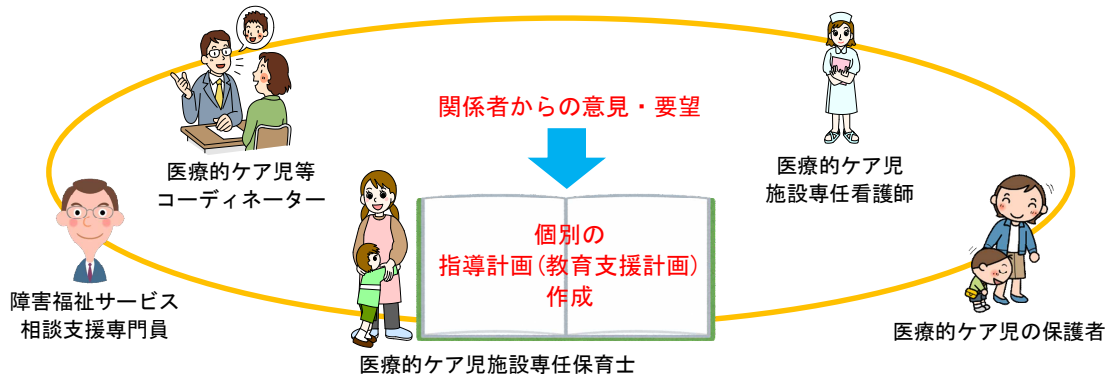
関係者からの意見・要望

医療的ケア児等
コーディネーター

医療的ケア児
施設専任看護師

個別の
指導計画(教育支援計画)
作成

障害福祉サービス
相談支援専門員

医療的ケア児の保護者

医療的ケア児施設専任保育士